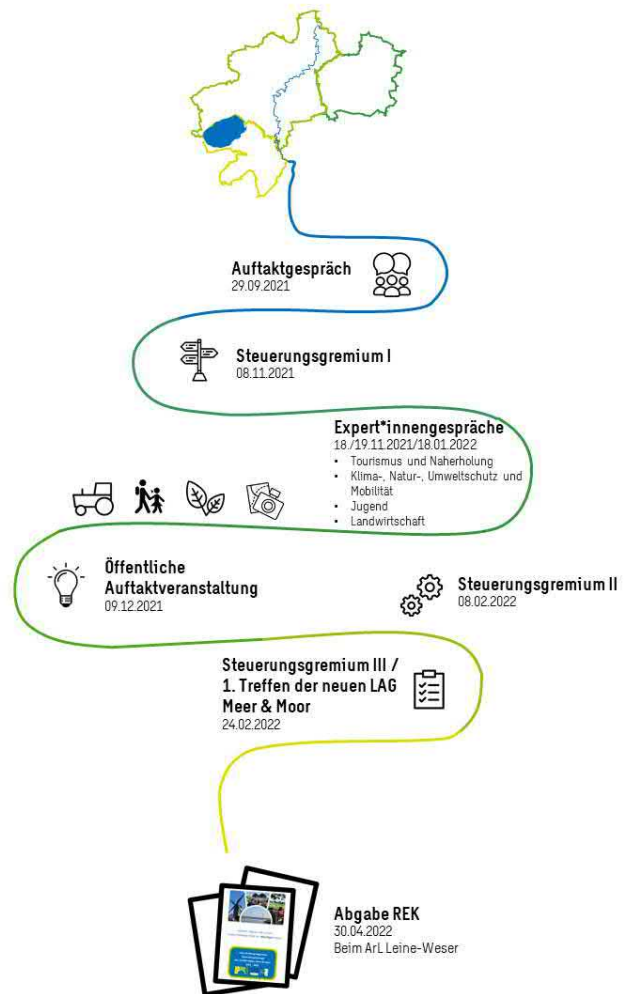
Auftaktgespräch
29.09.2021

Steuerungsgremium I
08.11.2021

Expert*innengespräche
18./19.11.2021/18.01.2022
• Tourismus und Naherholung
• Klima-, Natur-, Umweltschutz und Mobilität
• Jugend
• Landwirtschaft

Öffentliche Auftaktveranstaltung
09.12.2021

Steuerungsgremium II
08.02.2022

Steuerungsgremium III / 1. Treffen der neuen LAG Meer & Moor
24.02.2022

Abgabe REK
30.04.2022
Beim ArL Leine-Weser